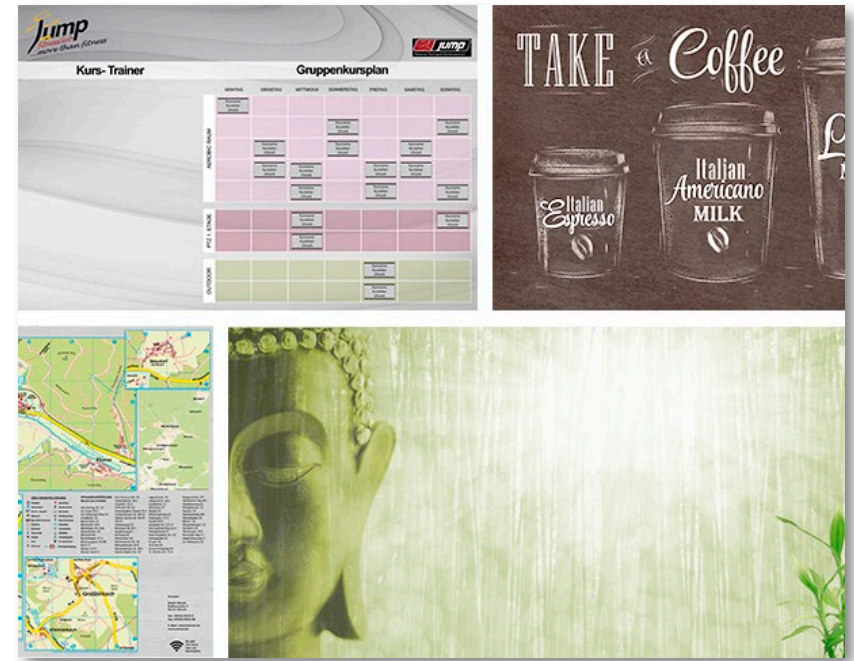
Jump
more than fitness

jump

Kurs- Trainer

Gruppenkursplan

MONTAG DIENSTAG MITTWOCH DONNERSTAG FREITAG SAMSTAG SONNTAG

AEROBIC-RAUM

FITZ 1. ETAGE

OUTDOOR

TAKE a Coffee

Italian Espresso

Italian Americano MILK

Großbach